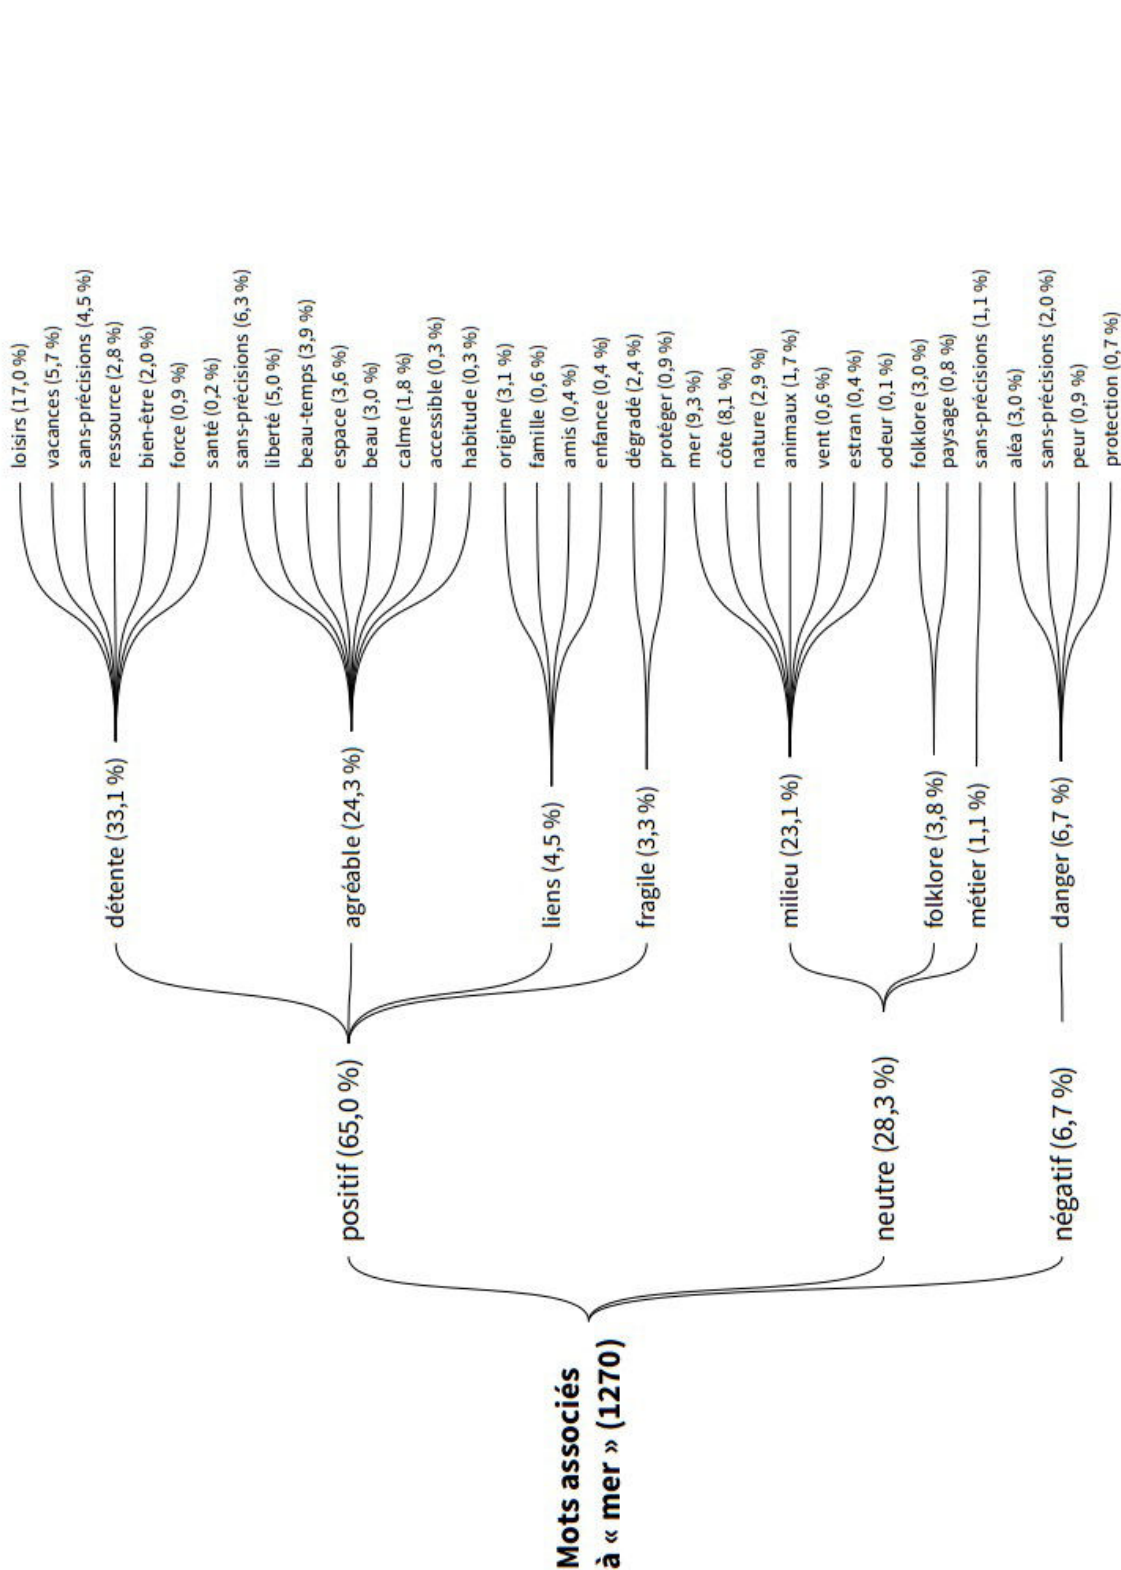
Mots associés à « mer » (1270)

positif (65,0 %)
détente (33,1 %)
loisirs (17,0 %)
vacances (5,7 %)
sans-précisions (4,5 %)
ressource (2,8 %)
bien-être (2,0 %)
force (0,9 %)
santé (0,2 %)
agréable (24,3 %)
sans-précisions (6,3 %)
liberté (5,0 %)
beau-temps (3,9 %)
espace (3,6 %)
beau (3,0 %)
calme (1,8 %)
accessible (0,3 %)
habitude (0,3 %)
liens (4,5 %)
origine (3,1 %)
famille (0,6 %)
amis (0,4 %)
enfance (0,4 %)
fragile (3,3 %)
dégradé (2,4 %)
protéger (0,9 %)

neutre (28,3 %)
milieu (23,1 %)
mer (9,3 %)
côte (8,1 %)
nature (2,9 %)
animaux (1,7 %)
vent (0,6 %)
estran (0,4 %)
odeur (0,1 %)
folklore (3,8 %)
folklore (3,0 %)
paysage (0,8 %)
métier (1,1 %)
sans-précisions (1,1 %)

négatif (6,7 %)
danger (6,7 %)
aléa (3,0 %)
sans-précisions (2,0 %)
peur (0,9 %)
protection (0,7 %)